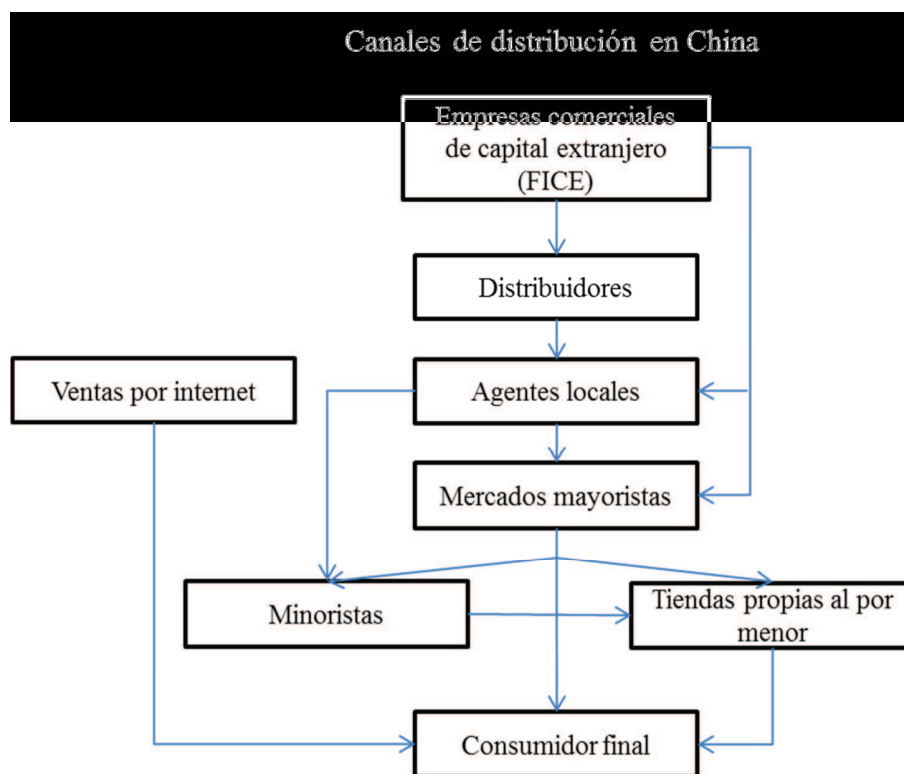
Canales de distribución en China

Empresas comerciales de capital extranjero (FICE)

Distribuidores

Ventas por internet

Agentes locales

Mercados mayoristas

Minoristas

Tiendas propias al por menor

Consumidor final